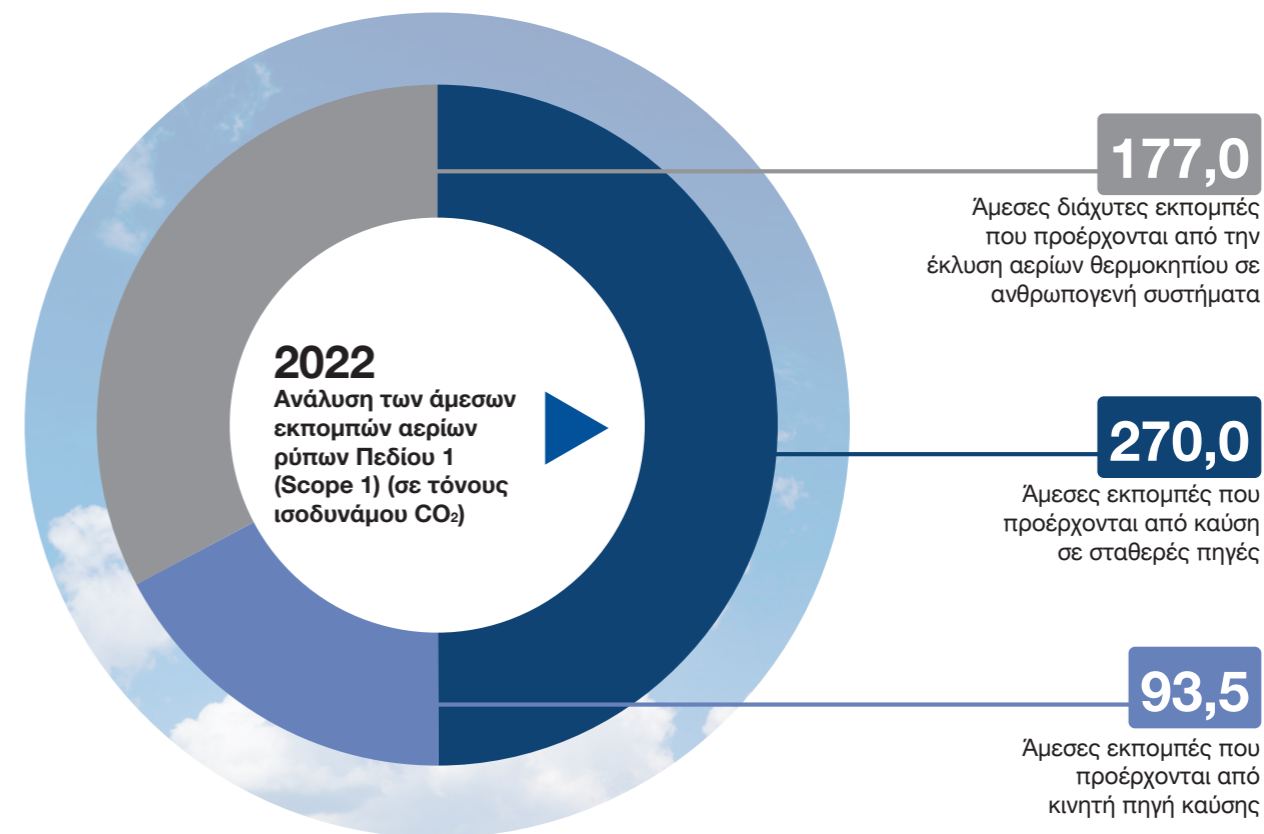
2022
Ανάλυση των άμεσων εκπομπών αερίων ρύπων Πεδίου 1 (Scope 1) (σε τόνους ισοδυνάμου $CO_2$)

177,0
Άμεσες διάχυτες εκπομπές που προέρχονται από την έκλυση αερίων θερμοκηπίου σε ανθρωπογενή συστήματα

270,0
Άμεσες εκπομπές που προέρχονται από καύση σε σταθερές πηγές

93,5
Άμεσες εκπομπές που προέρχονται από κινητή πηγή καύσης